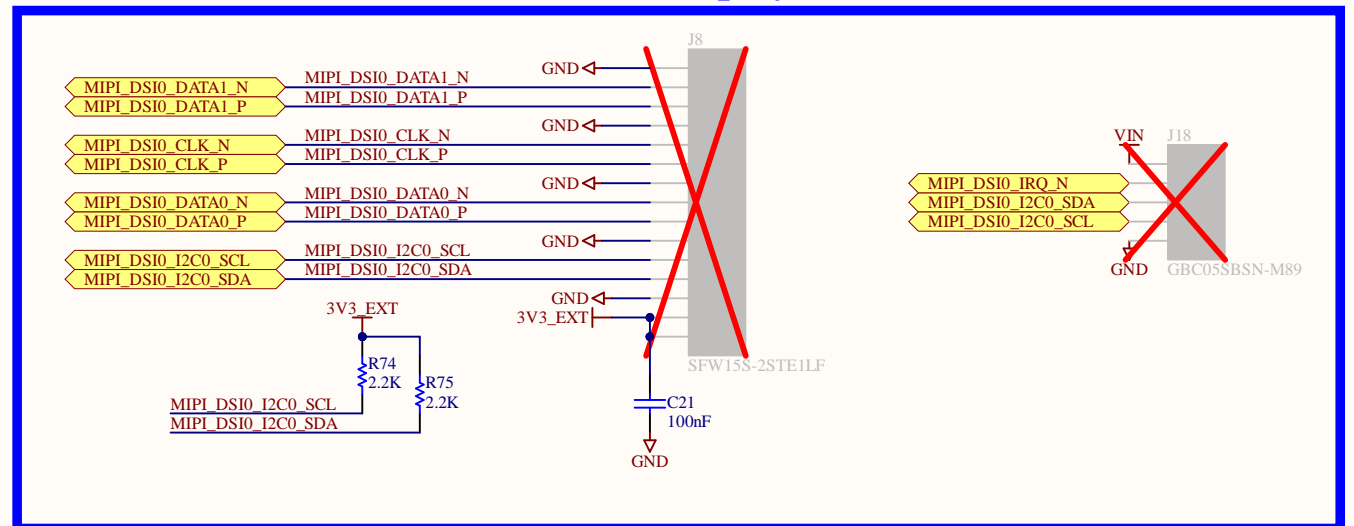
J8

GND
MIPI_DSI0_DATA1_N
MIPI_DSI0_DATA1_P
MIPI_DSI0_DATA1_N
MIPI_DSI0_DATA1_P
GND
MIPI_DSI0_CLK_N
MIPI_DSI0_CLK_P
MIPI_DSI0_CLK_N
MIPI_DSI0_CLK_P
GND
MIPI_DSI0_DATA0_N
MIPI_DSI0_DATA0_P
MIPI_DSI0_DATA0_N
MIPI_DSI0_DATA0_P
GND
MIPI_DSI0_I2C0_SCL
MIPI_DSI0_I2C0_SDA
MIPI_DSI0_I2C0_SCL
MIPI_DSI0_I2C0_SDA
GND
3V3_EXT
SFW15S-2STE1LF

3V3_EXT
R74
2.2K
R75
2.2K
MIPI_DSI0_I2C0_SCL
MIPI_DSI0_I2C0_SDA

C21
100nF
GND

VIN
J18
MIPI_DSI0_IRQ_N
MIPI_DSI0_I2C0_SDA
MIPI_DSI0_I2C0_SCL
GND
GBC05SBSN-M89